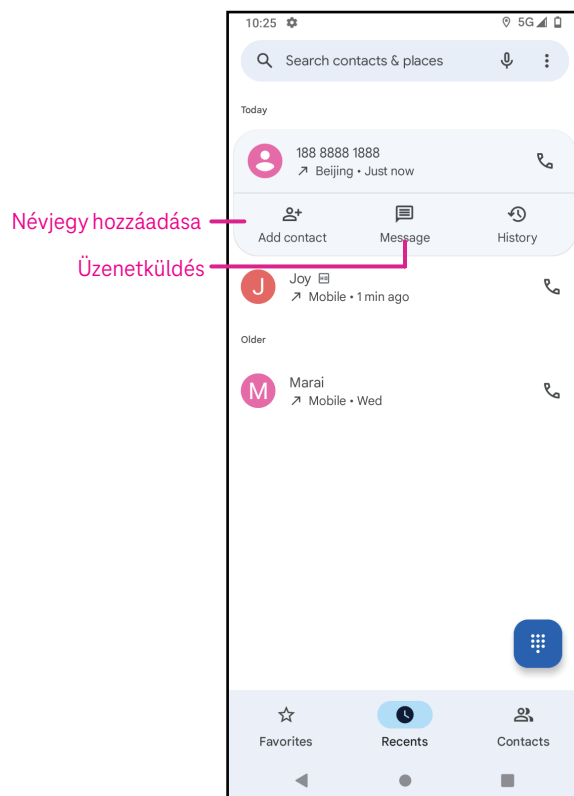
10:25 5G

Search contacts & places

Today

188 8888 1888
↗ Beijing • Just now

Névjegy hozzáadása
Add contact
Message
History

Üzenetküldés

J
Joy
↗ Mobile • 1 min ago

Older

M
Marai
↗ Mobile • Wed

Favorites
Recents
Contacts